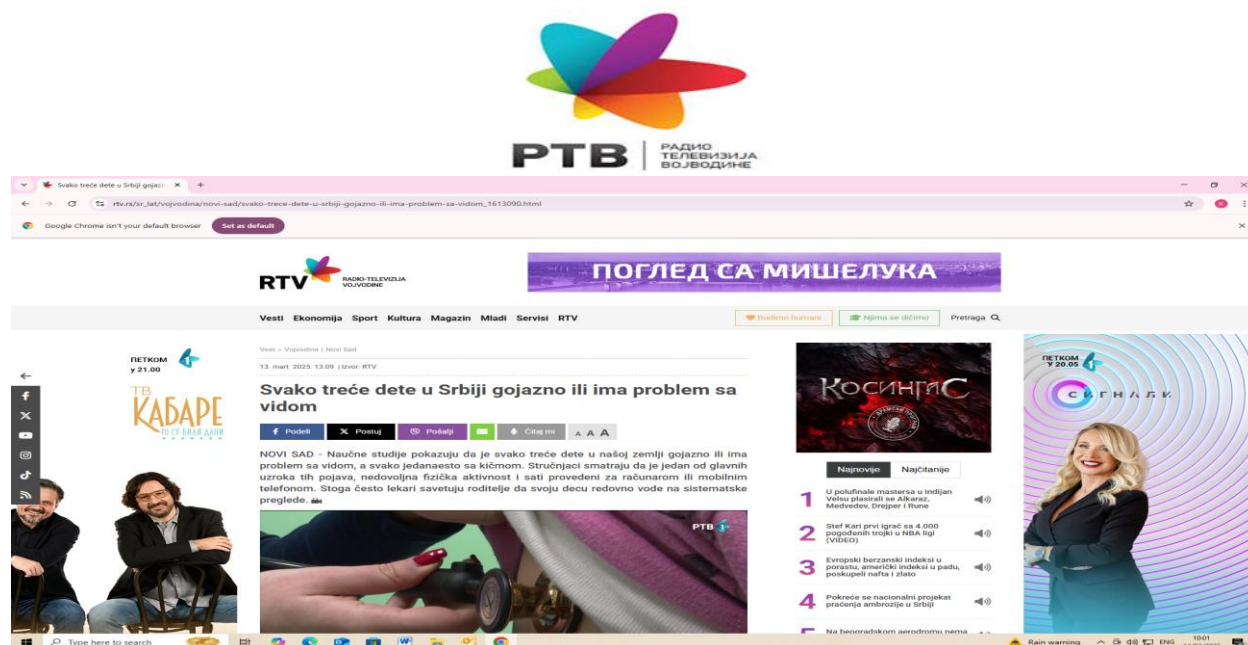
РТВ | РАДИО ТЕЛЕВИЗИЈА ВОЈВОДИНЕ

Svako treće dete u Srbiji gojazn ×

rtv.rs/sr_lat/vojvodina/novi-sad/svako-trece-dete-u-srbiji-gojazno-ili-ima-problem-sa-vidom_1613090.html

Google Chrome isn't your default browser Set as default

RTV RADIO-TELEVIZIJA VOJVODINE

ПОГЛЕД СА МИШЕЛУКА

Vesti Ekonomija Sport Kultura Magazin Mladi Servisi RTV

Budimo humani Njima se dičimo Pretraga

ПЕТКОМ у 21.00

ТВ КАБАРЕ ТО СУ БИЛИ ДАНИ

Vesti › Vojvodina › Novi Sad

13. mart 2025. 13:09 | Izvor: RTV

Svako treće dete u Srbiji gojazno ili ima problem sa vidom

Podeli Postuj Pošalji Čitaj mi A A A

NOVI SAD - Naučne studije pokazuju da je svako treće dete u našoj zemlji gojazno ili ima problem sa vidom, a svako jedanaesto sa kičmom. Stručnjaci smatraju da je jedan od glavnih uzroka tih pojava, nedovoljna fizička aktivnost i sati provedeni za računarom ili mobilnim telefonom. Stoga često lekari savetuju roditelje da svoju decu redovno vode na sistematske preglede.

РТВ 1

КОСИНГАС

Najnovije Najčitanije

1 U polufinale mastersa u Indijan Velsu plasirali se Alkaraz, Medvedev, Drejper i Rune

2 Stef Kari prvi igrač sa 4.000 pogođenih trojki u NBA ligi (VIDEO)

3 Evropski berzanski indeksi u porastu, američki indeksi u padu, poskupeli nafta i zlato

4 Pokreće se nacionalni projekat praćenja ambrozije u Srbiji

5 Na beogradskom aerodromu nema

ПЕТКОМ у 20.05

СИГНАЛИ

Type here to search

Rain warning ENG 10:01